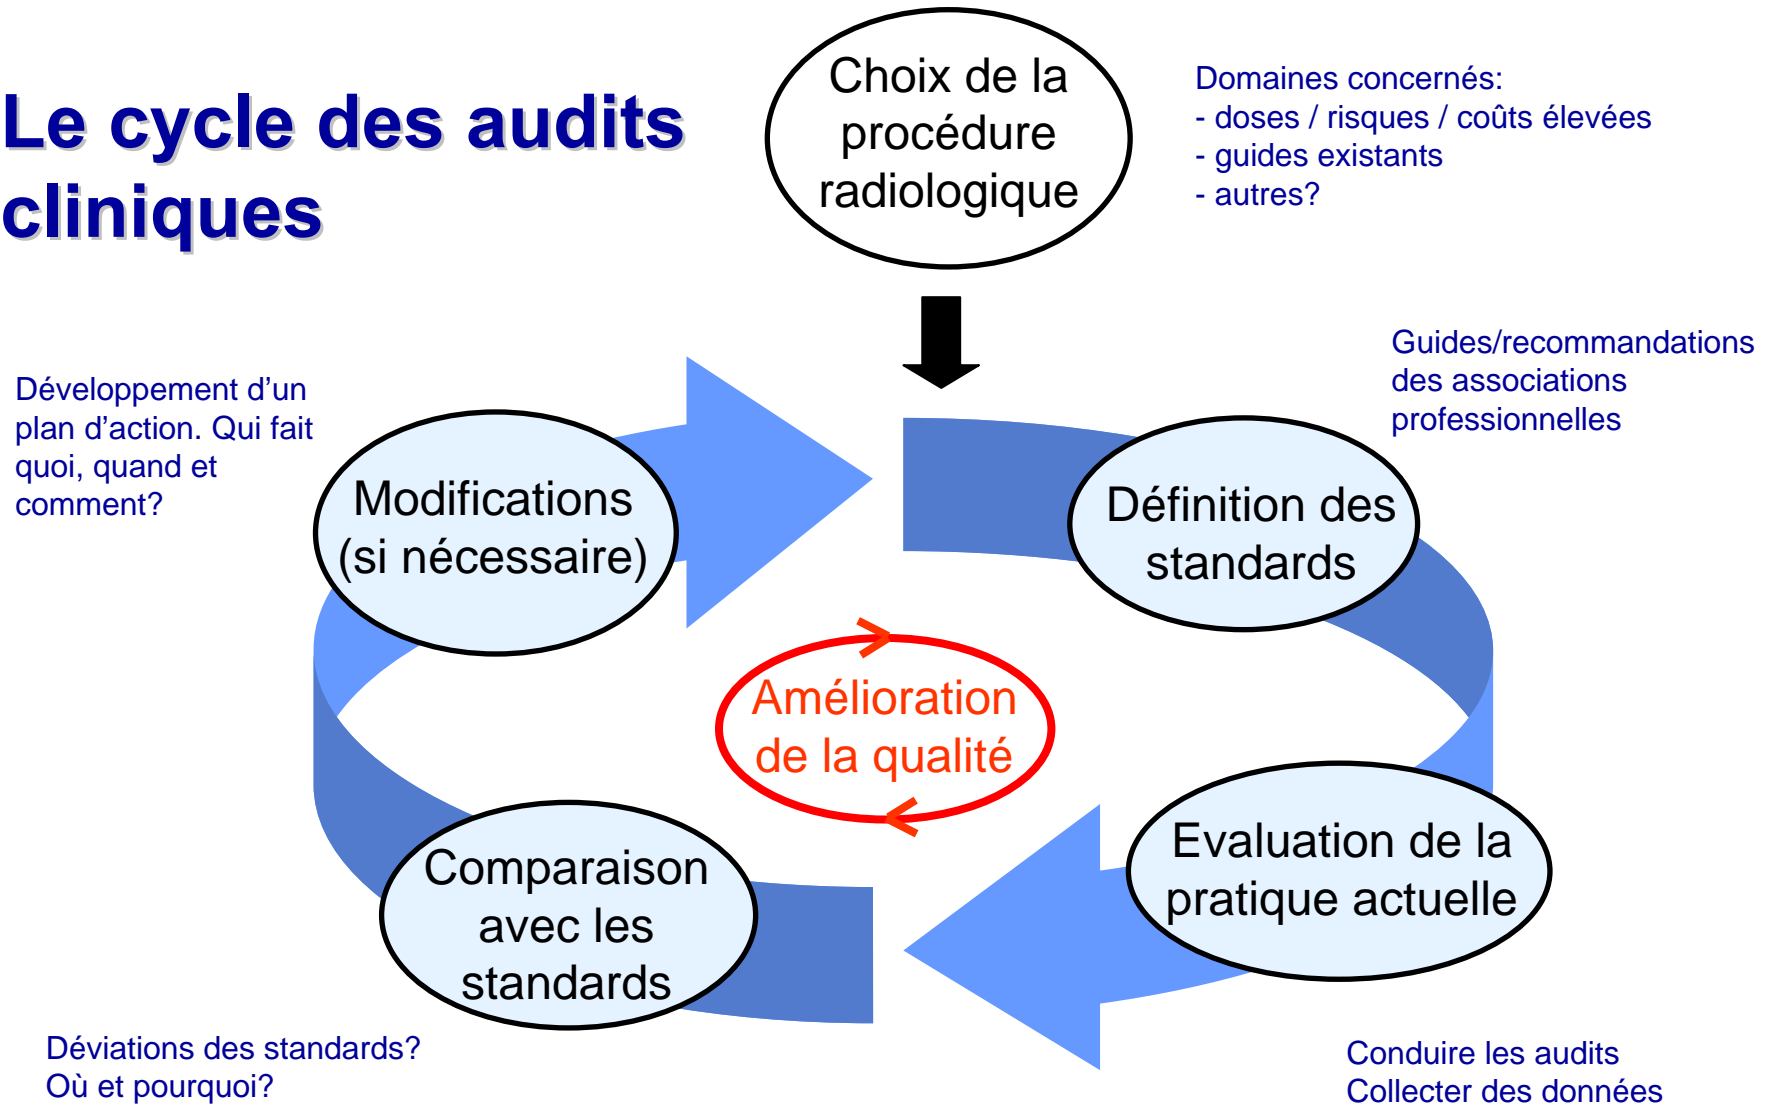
Le cycle des audits cliniques

Choix de la procédure radiologique

Domaines concernés:
- doses / risques / coûts élevées
- guides existants
- autres?

Guides/recommandations des associations professionnelles

Développement d'un plan d'action. Qui fait quoi, quand et comment?

Modifications (si nécessaire)

Définition des standards

Amélioration de la qualité

Evaluation de la pratique actuelle

Comparaison avec les standards

Déviations des standards? Où et pourquoi?

Conduire les audits
Collecter des données